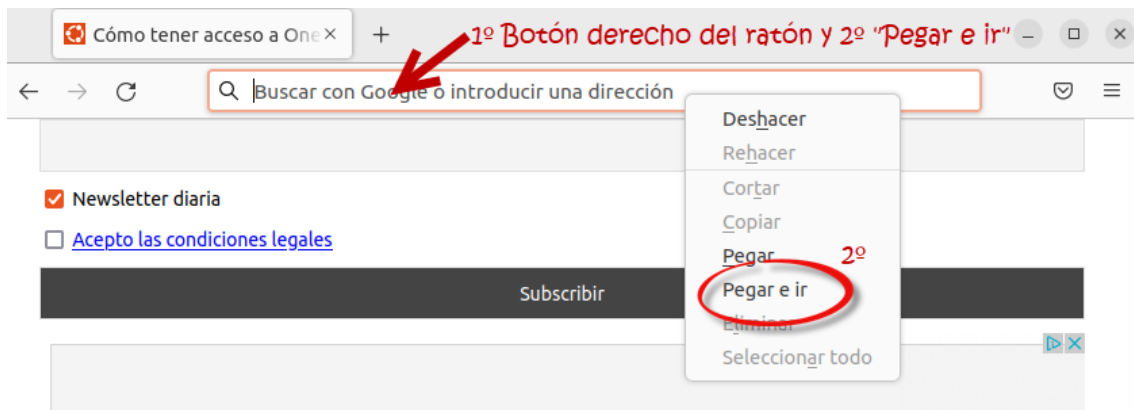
Cómo tener acceso a One ×

+

1º Botón derecho del ratón y 2º "Pegar e ir"

Buscar con Google o introducir una dirección

Newsletter diaria

Acepto las condiciones legales

Subscribir

Deshacer
Rehacer
Cortar
Copiar
Pegar
2º
Pegar e ir
Eliminar
Seleccionar todo